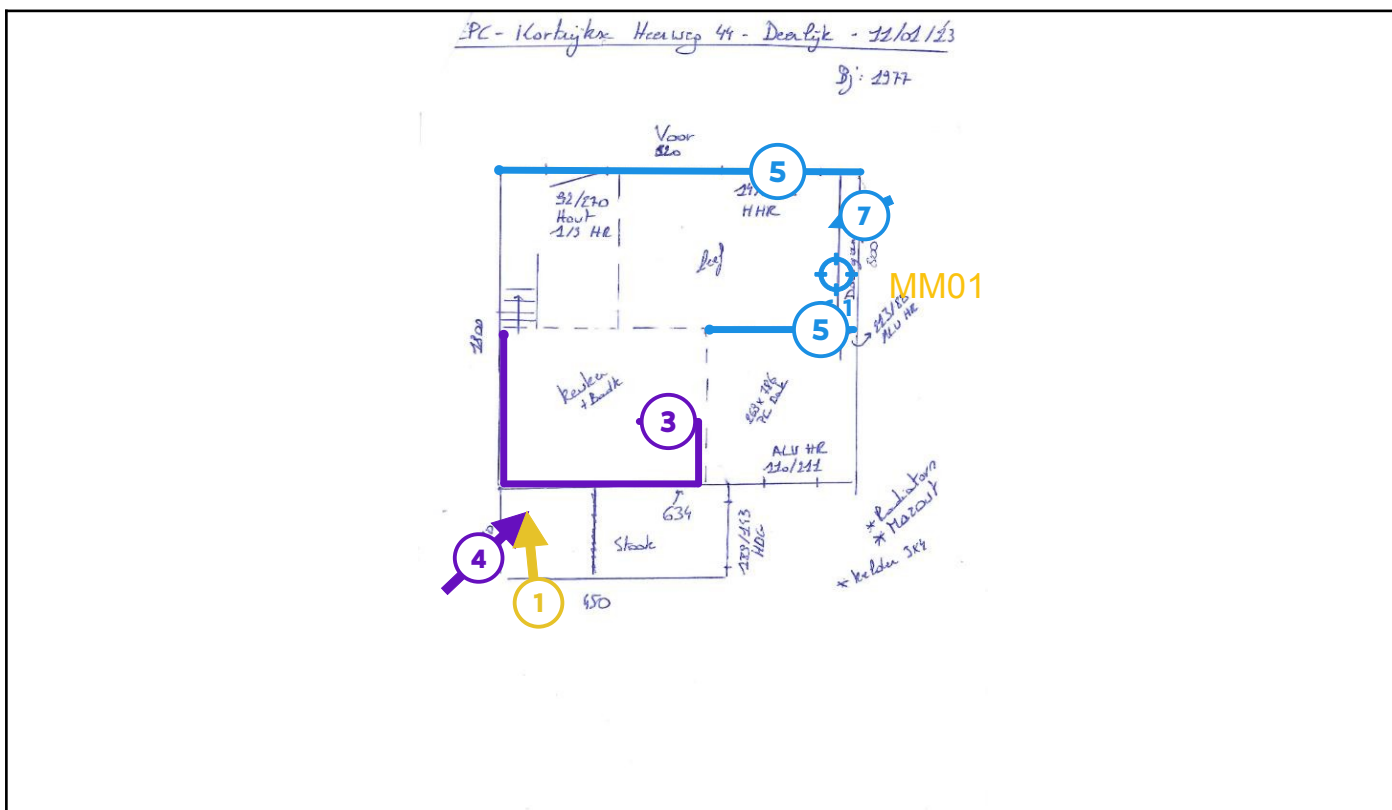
EPC - Kortrijkse Heerweg 44 - Deerlijk - 11/01/23

Bj: 1977

Voor
820

5

92/270
Hout
1/3 HR

14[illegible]
HHR

7

leef

MM01

600

1

5

243/85
ALU HR

1300

keuken
+ Badk

3

250 x 186
PC Deur

ALU HR
110/211

634

4

1

Stook

189/213
HDG

450

* Radiatoren
* Mazout

* kelder 3x4